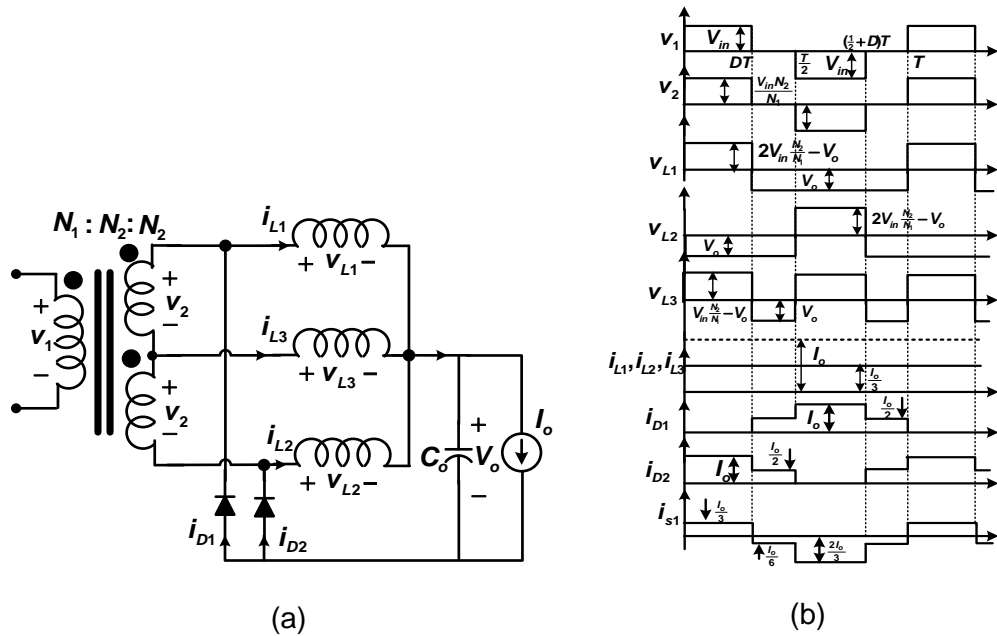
$N_1 : N_2 : N_2$

$i_{L1}$

$+ \ v_{L1} -$

$+$

$v_2$

$-$

$+$

$v_1$

$-$

$i_{L3}$

$+ \ v_{L3} -$

$+$

$v_2$

$-$

$i_{L2}$

$+ \ v_{L2} -$

$+$

$C_o$

$V_o$

$-$

$I_o$

$i_{D1}$

$i_{D2}$

(a)

$v_1$

$V_{in}$

$DT$

$(\frac{1}{2}+D)T$

$\frac{T}{2}$

$V_{in}$

$T$

$v_2$

$\frac{V_{in}N_2}{N_1}$

$v_{L1}$

$2V_{in}\frac{N_2}{N_1}-V_o$

$V_o$

$v_{L2}$

$2V_{in}\frac{N_2}{N_1}-V_o$

$V_o$

$v_{L3}$

$V_{in}\frac{N_2}{N_1}-V_o$

$V_o$

$i_{L1}, i_{L2}, i_{L3}$

$I_o$

$\frac{I_o}{3}$

$i_{D1}$

$I_o$

$\frac{I_o}{2}$

$i_{D2}$

$I_o$

$\frac{I_o}{2}$

$i_{s1}$

$\frac{I_o}{3}$

$\frac{I_o}{6}$

$\frac{2I_o}{3}$

(b)